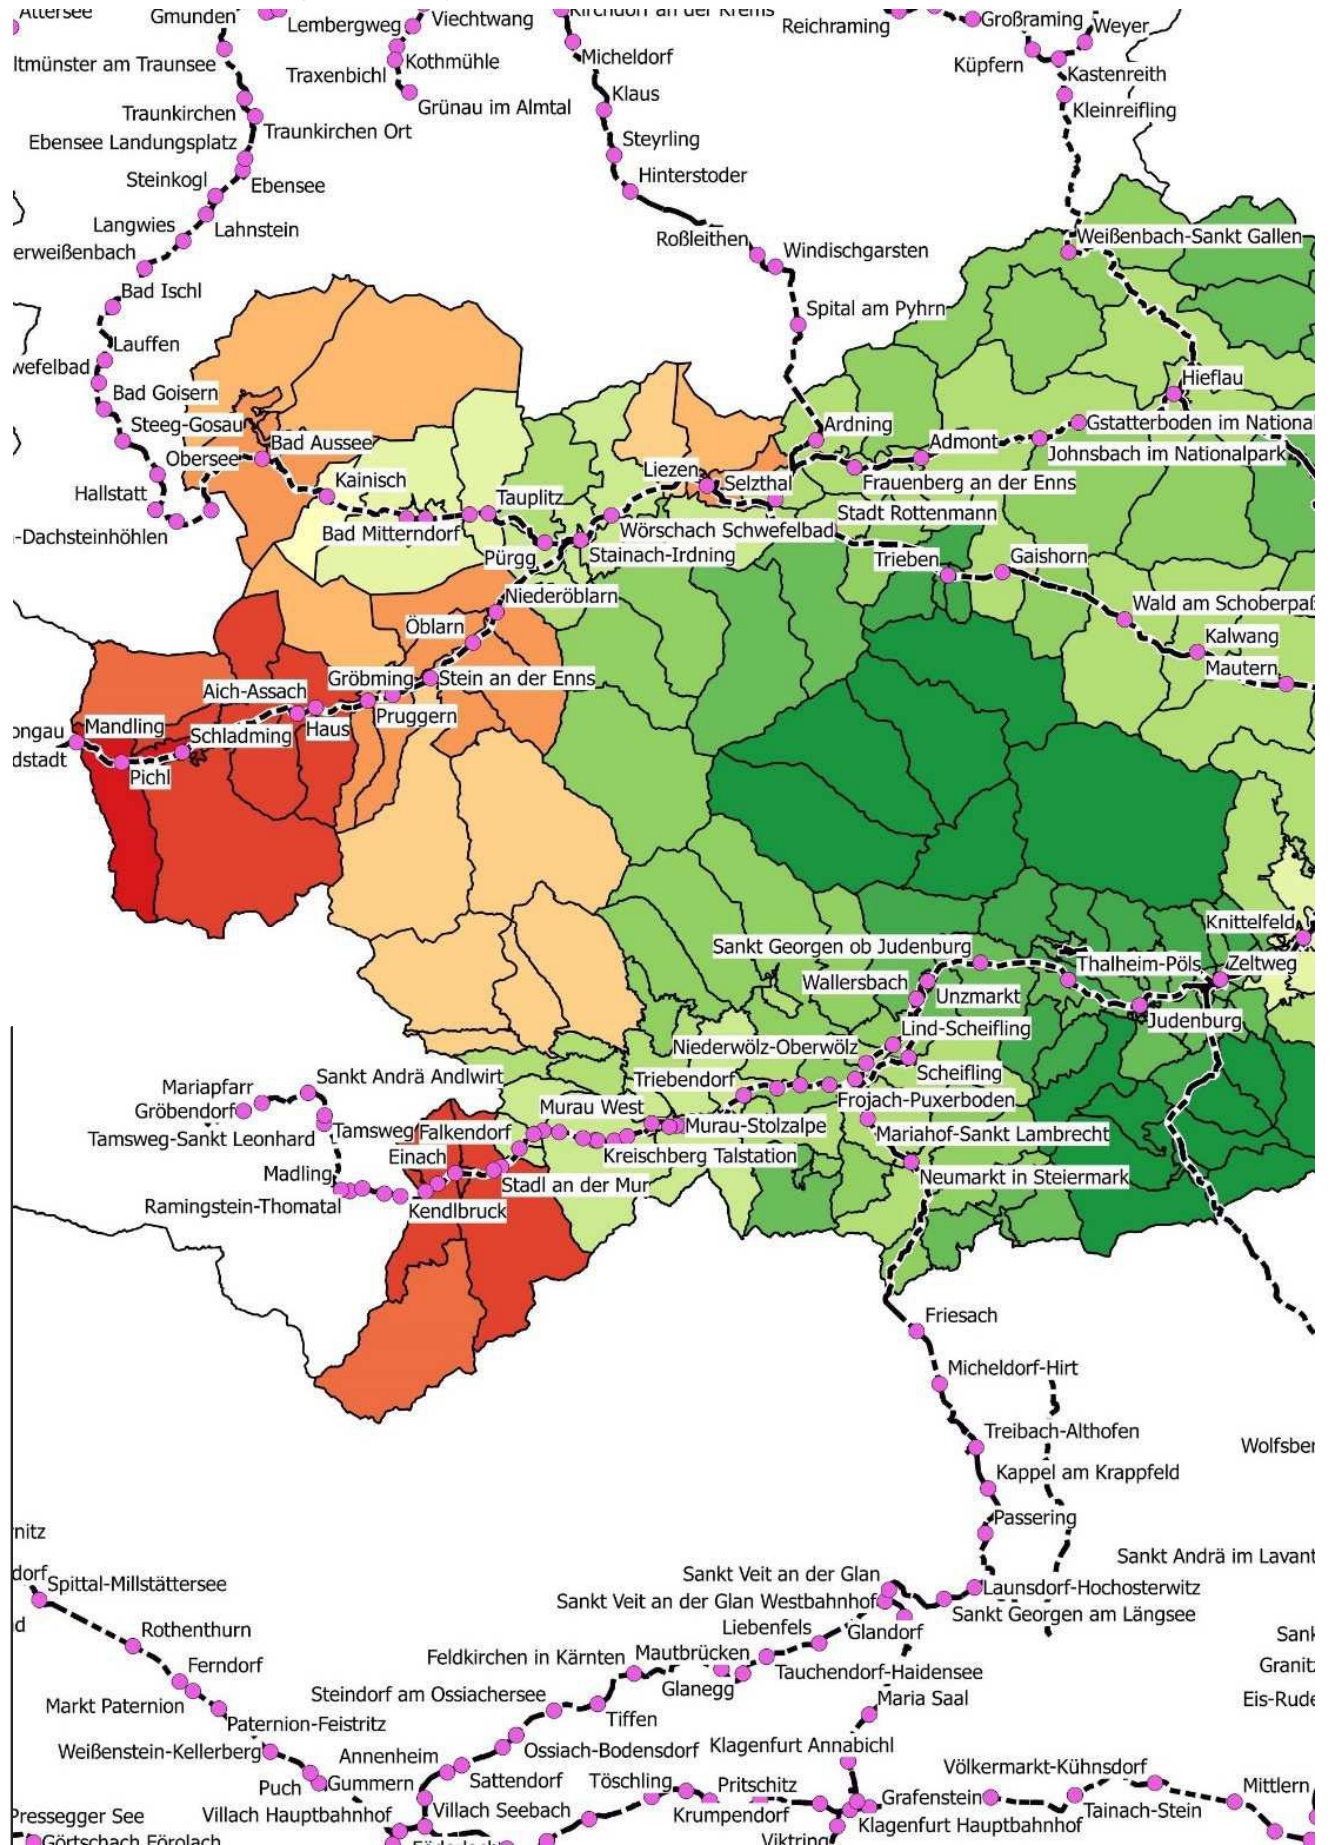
Attersee
Gmunden
Lembergweg
Viechtwang
Kirchdorf an der Krems
Reichraming
Großraming
Weyer
ltmünster am Traunsee
Traxenbichl
Kothmühle
Micheldorf
Küpfern
Kastenreith
Grünau im Almtal
Klaus
Kleinreifling
Traunkirchen
Traunkirchen Ort
Ebensee Landungsplatz
Steyrling
Steinkogl
Ebensee
Hinterstoder
Langwies
Lahnstein
erweißenbach
Roßleithen
Windischgarsten
Weißenbach-Sankt Gallen
Bad Ischl
Spital am Pyhrn
Lauffen
wefelbad
Hieflau
Bad Goisern
Ardning
Gstatterboden im Nationa
Steeg-Gosau
Admont
Johnsbach im Nationalpark
Bad Aussee
Obersee
Liezen
Selzthal
Frauenberg an der Enns
Kainisch
Hallstatt
Tauplitz
Stadt Rottenmann
-Dachsteinhöhlen
Wörschach Schwefelbad
Bad Mitterndorf
Pürgg
Stainach-Irdning
Trieben
Gaishorn
Niederöblarn
Wald am Schoberpaß
Öblarn
Kalwang
Mautern
Aich-Assach
Gröbming
Stein an der Enns
Mandling
Pruggern
ongau
Schladming
Haus
dstadt
Pichl
Knittelfeld
Sankt Georgen ob Judenburg
Thalheim-Pöls
Zeltweg
Wallersbach
Unzmarkt
Judenburg
Lind-Scheifling
Niederwölz-Oberwölz
Mariapfarr
Sankt Andrä Andlwirt
Scheifling
Triebendorf
Gröbendorf
Frojach-Puxerboden
Murau West
Tamsweg-Sankt Leonhard
Tamsweg
Falkendorf
Murau-Stolzalpe
Mariahof-Sankt Lambrecht
Einach
Madling
Kreischberg Talstation
Neumarkt in Steiermark
Stadl an der Mur
Ramingstein-Thomatal
Kendlbruck
Friesach
Micheldorf-Hirt
Treibach-Althofen
Wolfsber
Kappel am Krappfeld
Passering
nitz
Sankt Andrä im Lavant
Sankt Veit an der Glan
dorf
Spittal-Millstättersee
Sankt Veit an der Glan Westbahnhof
Launsdorf-Hochosterwitz
Sankt Georgen am Längsee
d
Liebenfels
Rothenthurn
Glandorf
Sank
Feldkirchen in Kärnten
Mautbrücken
Ferndorf
Granit
Tauchendorf-Haidensee
Glanegg
Markt Paternion
Steindorf am Ossiachersee
Maria Saal
Eis-Rude
Paternion-Feistritz
Tiffen
Weißenstein-Kellerberg
Annenheim
Ossiach-Bodensdorf
Klagenfurt Annabichl
Völkermarkt-Kühnsdorf
Puch
Gummern
Sattendorf
Töschling
Pritschitz
Mittlern
Grafenstein
Tainach-Stein
Pressegger See
Villach Hauptbahnhof
Villach Seebach
Krumpendorf
Klagenfurt Hauptbahnhof
Görtschach Förolach
Viktring